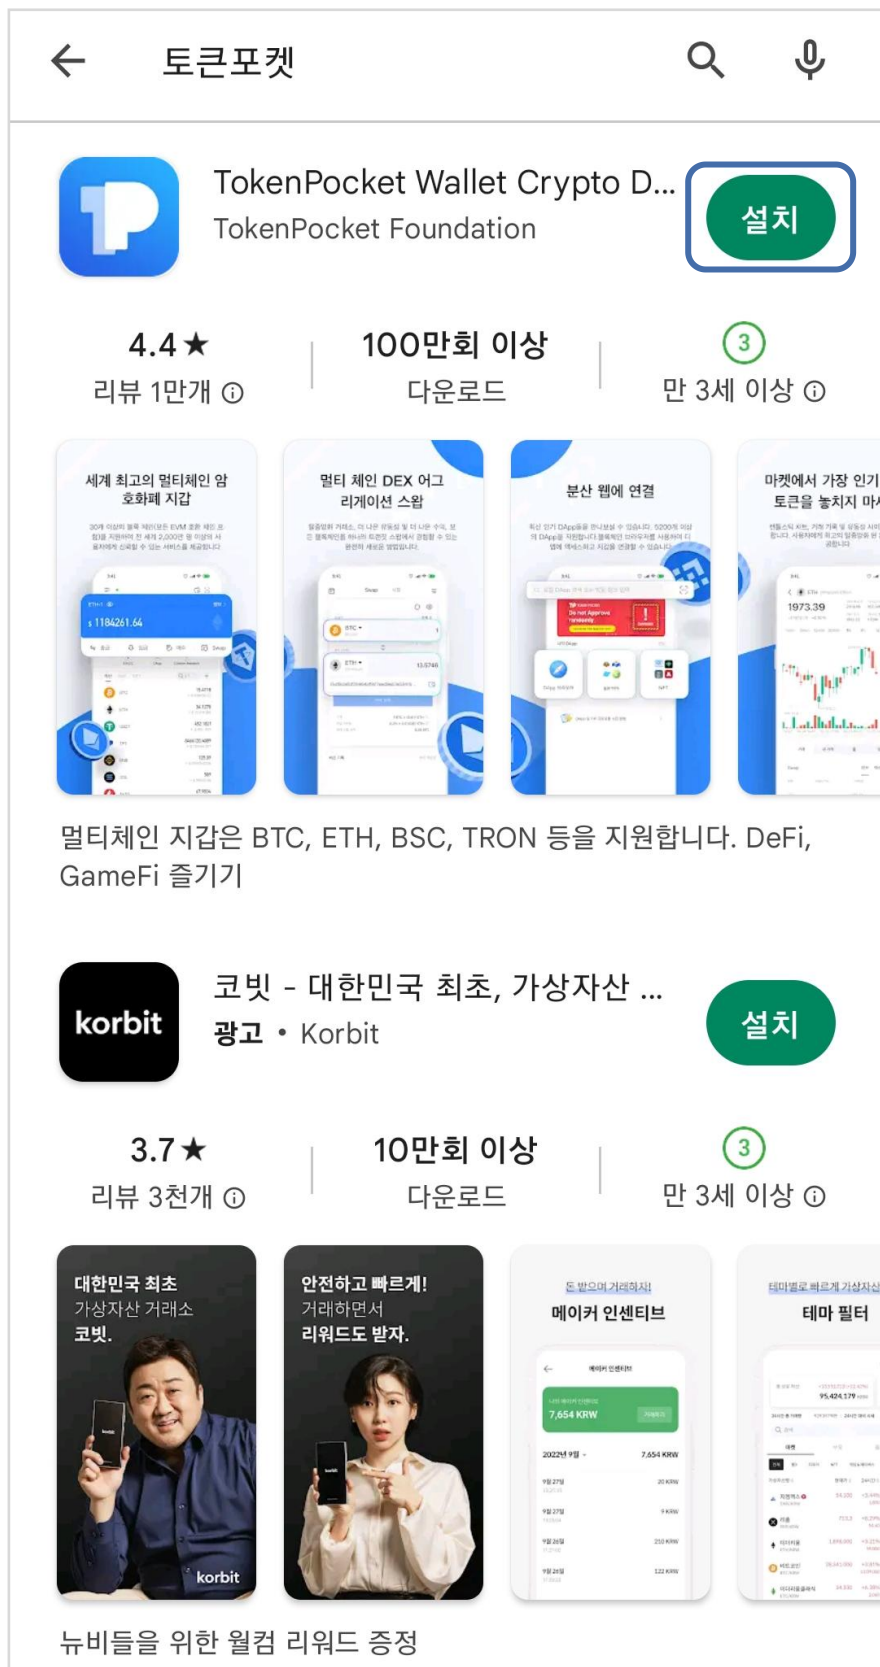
토큰포켓

TokenPocket Wallet Crypto D...
TokenPocket Foundation
설치

4.4★
리뷰 1만개

100만회 이상
다운로드

3
만 3세 이상

세계 최고의 멀티체인 암호화폐 지갑

멀티 체인 DEX 어그리게이션 스왑

분산 웹에 연결

마켓에서 가장 인기 토큰을 놓치지 마

멀티체인 지갑은 BTC, ETH, BSC, TRON 등을 지원합니다. DeFi, GameFi 즐기기

korbit
코빗 - 대한민국 최초, 가상자산 ...
광고 • Korbit
설치

3.7★
리뷰 3천개

10만회 이상
다운로드

3
만 3세 이상

대한민국 최초
가상자산 거래소
코빗.
korbit

안전하고 빠르게!
거래하면서
리워드도 받자.

돈 받으며 거래하자!
메이커 인센티브

테마별로 빠르게 가상자산
테마 필터

뉴비들을 위한 웰컴 리워드 증정